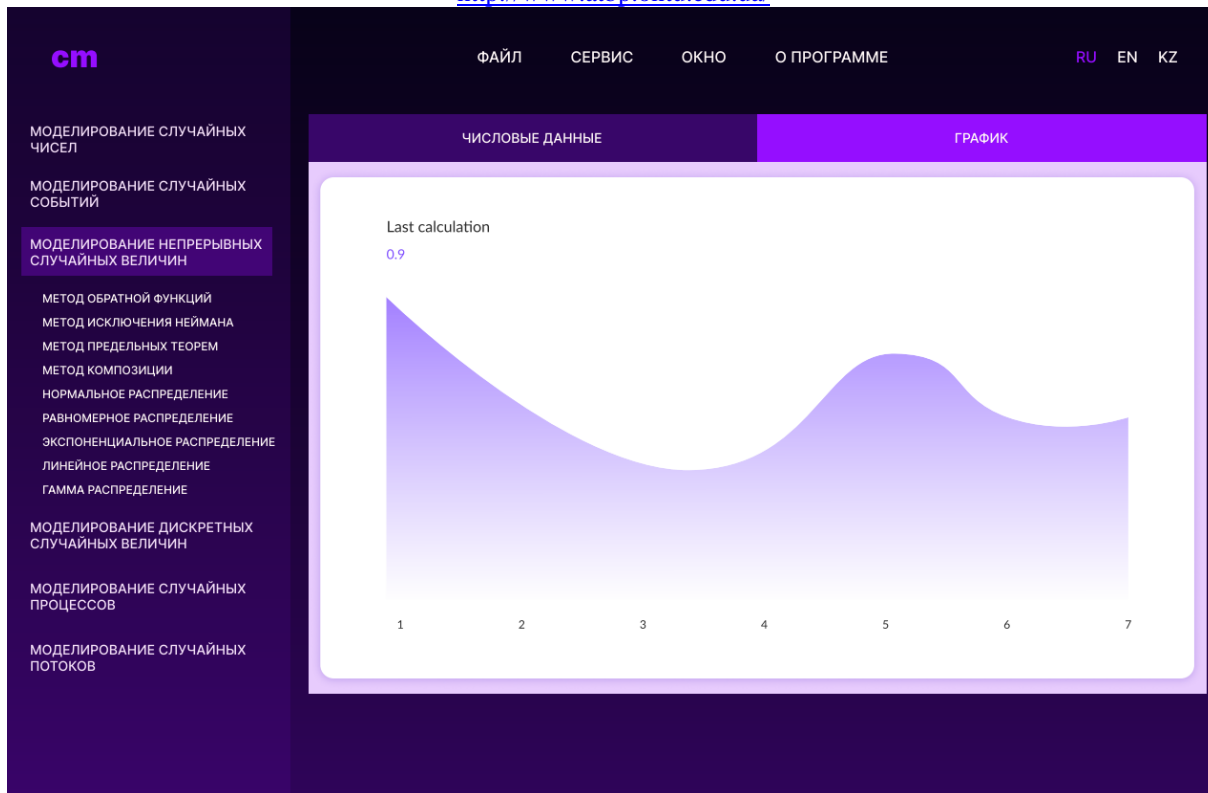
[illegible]

cm

ФАЙЛ СЕРВИС ОКНО О ПРОГРАММЕ

RU EN KZ

МОДЕЛИРОВАНИЕ СЛУЧАЙНЫХ ЧИСЕЛ

МОДЕЛИРОВАНИЕ СЛУЧАЙНЫХ СОБЫТИЙ

МОДЕЛИРОВАНИЕ НЕПРЕРЫВНЫХ СЛУЧАЙНЫХ ВЕЛИЧИН

МЕТОД ОБРАТНОЙ ФУНКЦИЙ
МЕТОД ИСКЛЮЧЕНИЯ НЕЙМАНА
МЕТОД ПРЕДЕЛЬНЫХ ТЕОРЕМ
МЕТОД КОМПОЗИЦИИ
НОРМАЛЬНОЕ РАСПРЕДЕЛЕНИЕ
РАВНОМЕРНОЕ РАСПРЕДЕЛЕНИЕ
ЭКСПОНЕНЦИАЛЬНОЕ РАСПРЕДЕЛЕНИЕ
ЛИНЕЙНОЕ РАСПРЕДЕЛЕНИЕ
ГАММА РАСПРЕДЕЛЕНИЕ

МОДЕЛИРОВАНИЕ ДИСКРЕТНЫХ СЛУЧАЙНЫХ ВЕЛИЧИН

МОДЕЛИРОВАНИЕ СЛУЧАЙНЫХ ПРОЦЕССОВ

МОДЕЛИРОВАНИЕ СЛУЧАЙНЫХ ПОТОКОВ

ЧИСЛОВЫЕ ДАННЫЕ

ГРАФИК

Last calculation

0.9

1 2 3 4 5 6 7